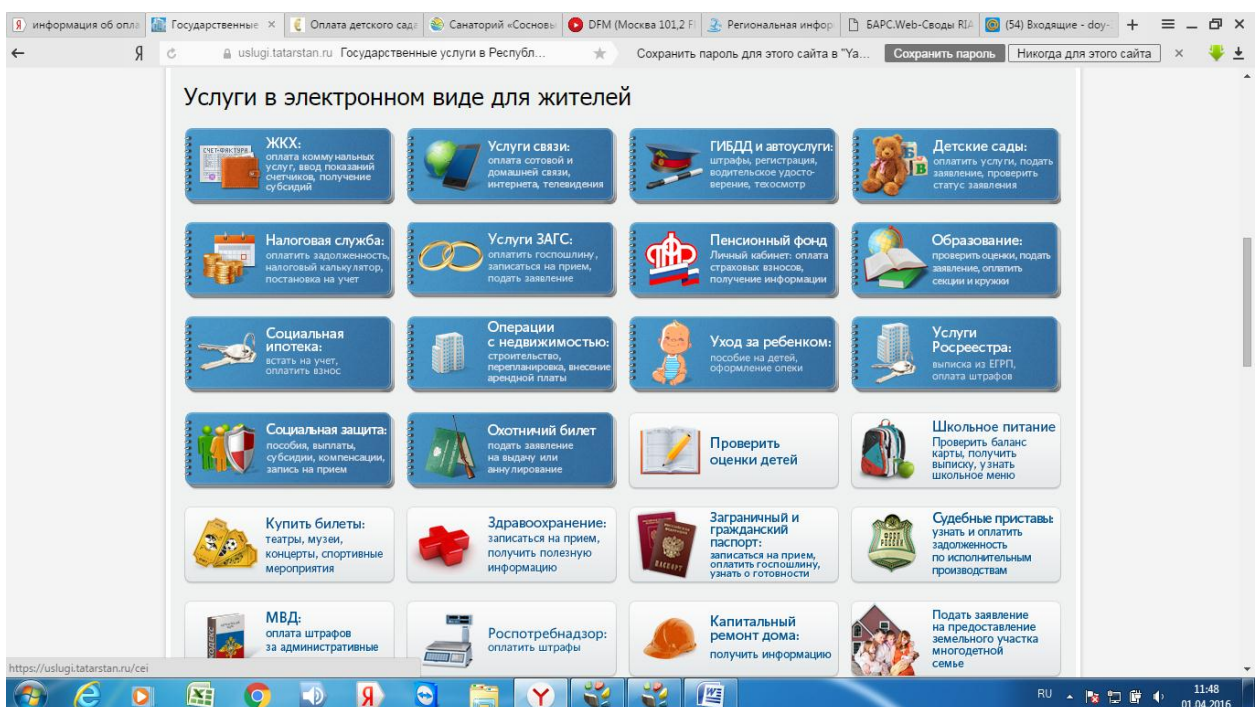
информация об опла | Государственные × | Оплата детского сада | Санаторий «Соснов | DFM (Москва 101,2 F | Региональная инфор | БАРС.Web-Своды RIA | (54) Входящие - doy-

uslugi.tatarstan.ru Государственные услуги в Республ...

Сохранить пароль для этого сайта в "Ya... Сохранить пароль Никогда для этого сайта

Услуги в электронном виде для жителей

ЖКХ: оплата коммунальных услуг, ввод показаний счетчиков, получение субсидий

Услуги связи: оплата сотовой и домашней связи, интернета, телевидения

ГИБДД и автоуслуги: штрафы, регистрация, водительское удостоверение, техосмотр

Детские сады: оплатить услуги, подать заявление, проверить статус заявления

Налоговая служба: оплатить задолженность, налоговый калькулятор, постановка на учет

Услуги ЗАГС: оплатить госпошлину, записаться на прием, подать заявление

Пенсионный фонд Личный кабинет: оплата страховых взносов, получение информации

Образование: проверить оценки, подать заявление, оплатить секции и кружки

Социальная ипотека: встать на учет, оплатить взнос

Операции с недвижимостью: строительство, перепланировка, внесение арендной платы

Уход за ребенком: пособие на детей, оформление опеки

Услуги Росреестра: выписка из ЕГРП, оплата штрафов

Социальная защита: пособия, выплаты, субсидии, компенсации, запись на прием

Охотничий билет подать заявление на выдачу или аннулирование

Проверить оценки детей

Школьное питание Проверить баланс карты, получить выписку, узнать школьное меню

Купить билеты: театры, музеи, концерты, спортивные мероприятия

Здравоохранение: записаться на прием, получить полезную информацию

Заграничный и гражданский паспорт: записаться на прием, оплатить госпошлину, узнать о готовности

Судебные приставы: узнать и оплатить задолженность по исполнительным производствам

МВД: оплата штрафов за административные

Роспотребнадзор: оплатить штрафы

Капитальный ремонт дома: получить информацию

Подать заявление на предоставление земельного участка многодетной семье

https://uslugi.tatarstan.ru/cei

RU 11:48 01.04.2016